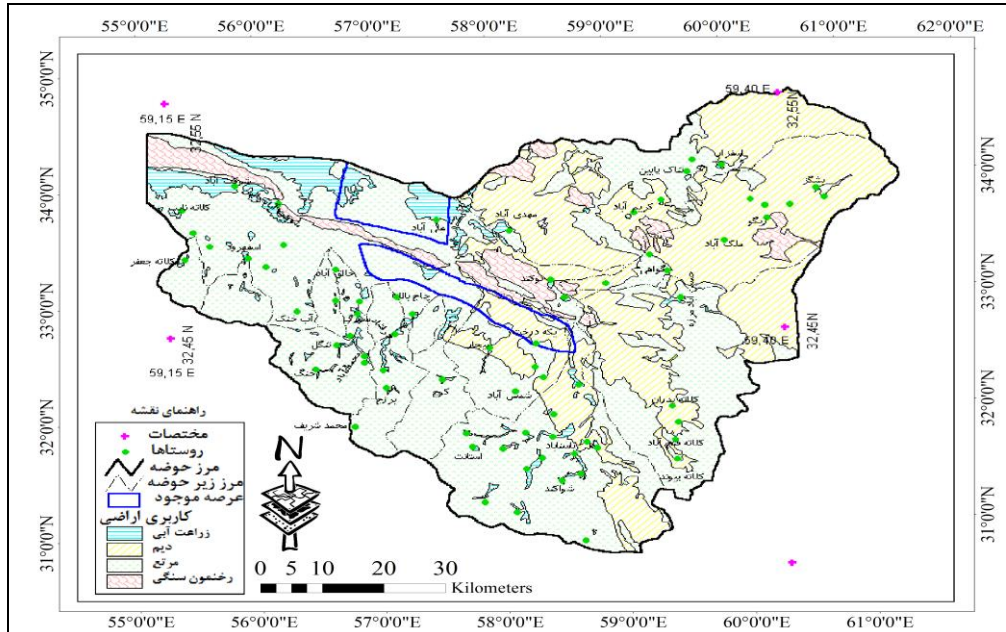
55°0'0"E 56°0'0"E 57°0'0"E 58°0'0"E 59°0'0"E 60°0'0"E 61°0'0"E 62°0'0"E

35°0'0"N
34°0'0"N
33°0'0"N
32°0'0"N
31°0'0"N

59,15 E
32,55 N
59,40 E
32,55 N
32,45 N
59,15 E
59,40 E
32,45 N

کلاته نایب
اسفهرود
کلاته جعفر
آب جنگ
علی آباد
مهدی آباد
گرمه
ملک آباد
چاه بالا
تکه درخت
گزیک
برزم
شمس آباد
محمد شریف
اسناد
شواکد
نیاک پایین
اسفزار
کلاته بیرون
کلاته

راهنمای نقشه
مختصات
روستاها
مرز حوضه
مرز زیر حوضه
عرصه موجود
کاربری اراضی
زراعت آبی
دیم
مرتع
رخنمون سنگی

N

0 5 10 20 30
Kilometers

55°0'0"E 56°0'0"E 57°0'0"E 58°0'0"E 59°0'0"E 60°0'0"E 61°0'0"E